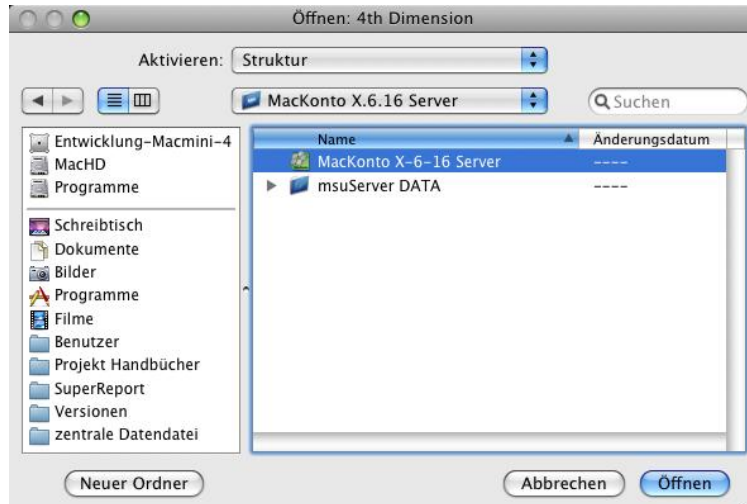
Öffnen: 4th Dimension

Aktivieren: Struktur

MacKonto X.6.16 Server

Suchen

Entwicklung-Macmini-4
MacHD
Programme

Schreibtisch
Dokumente
Bilder
Programme
Filme
Benutzer
Projekt Handbücher
SuperReport
Versionen
zentrale Datendatei

| Name | Änderungsdatum |
|---|---|
| MacKonto X-6-16 Server | ---- |
| msuServer DATA | ---- |

Neuer Ordner

Abbrechen

Öffnen